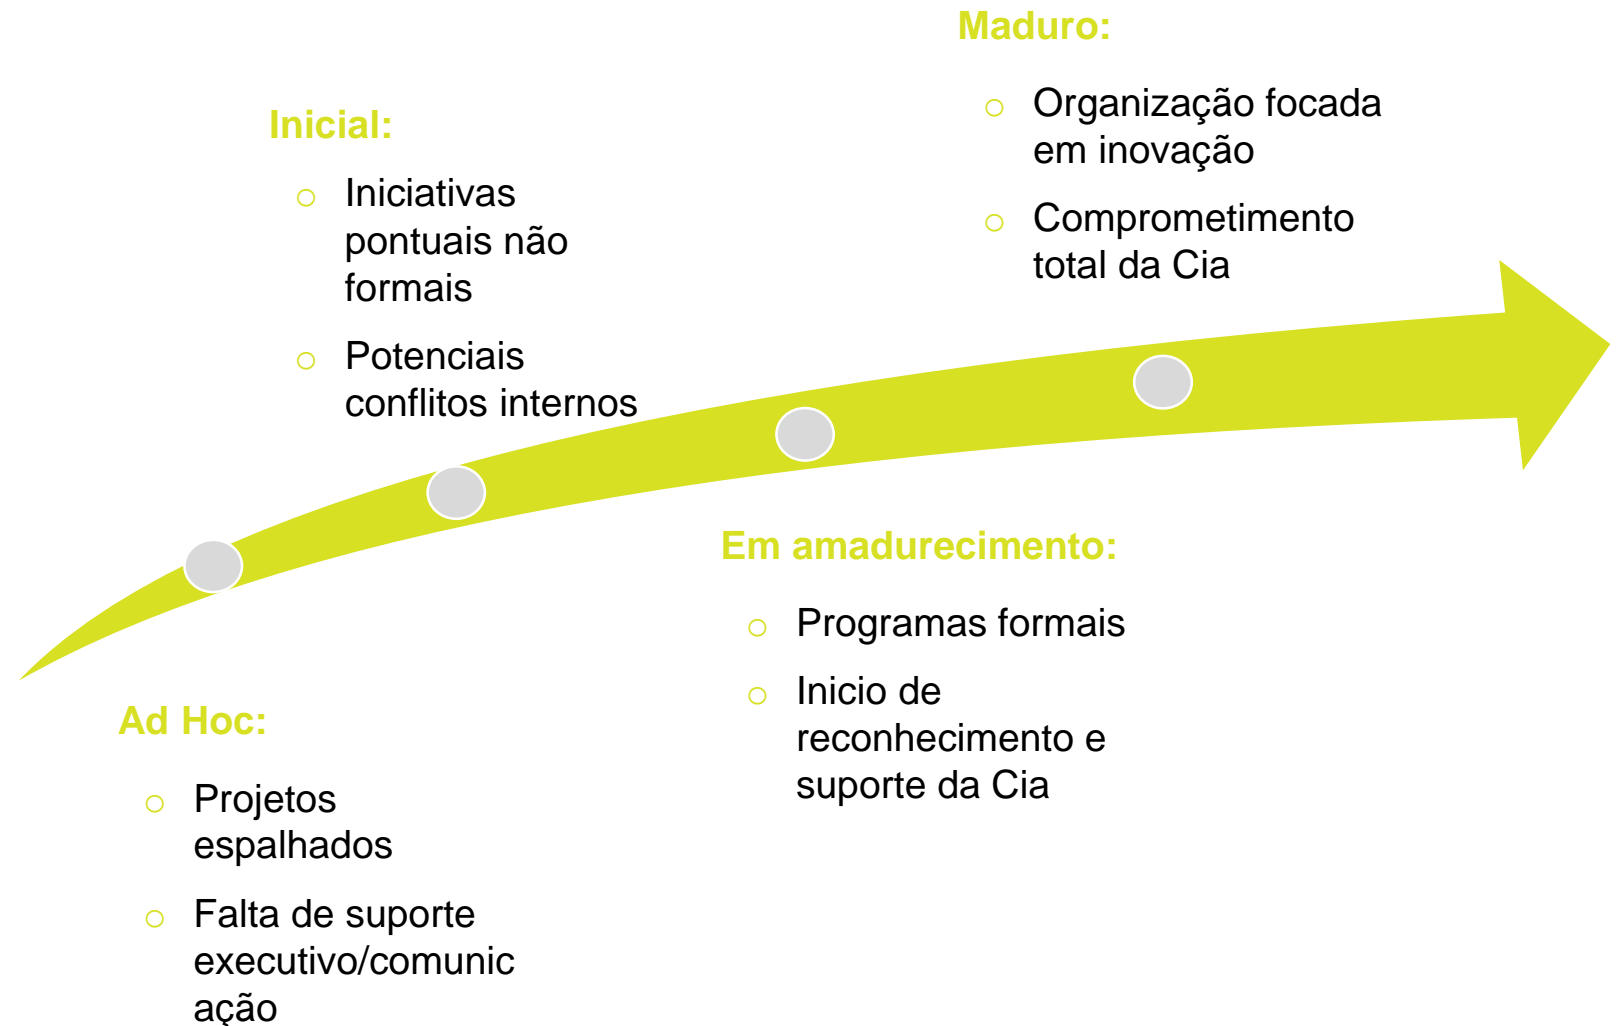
Ad Hoc:

- Projetos espalhados
- Falta de suporte executivo/comunicação

Inicial:

- Iniciativas pontuais não formais
- Potenciais conflitos internos

Em amadurecimento:

- Programas formais
- Inicio de reconhecimento e suporte da Cia

Maduro:

- Organização focada em inovação
- Comprometimento total da Cia